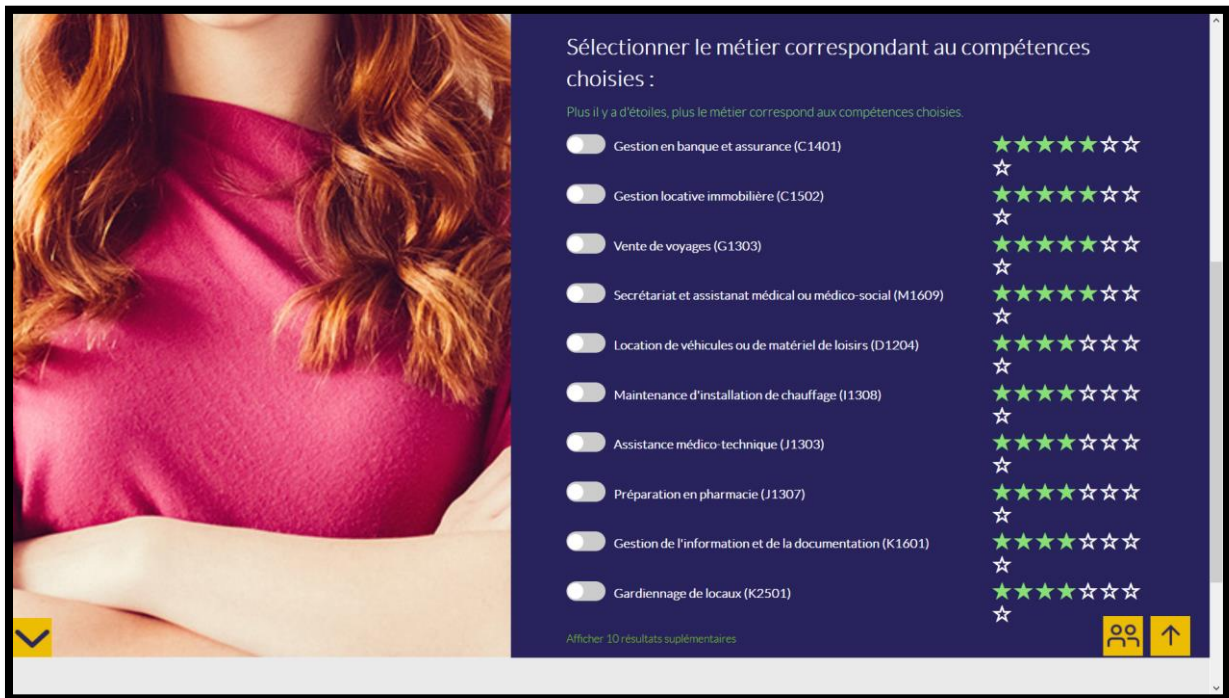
Sélectionner le métier correspondant au compétences choisies :

Plus il y a d'étoiles, plus le métier correspond aux compétences choisies.

Gestion en banque et assurance (C1401) ★★★★★☆☆☆

Gestion locative immobilière (C1502) ★★★★★☆☆☆

Vente de voyages (G1303) ★★★★★☆☆☆

Secrétariat et assistanat médical ou médico-social (M1609) ★★★★★☆☆☆

Location de véhicules ou de matériel de loisirs (D1204) ★★★★☆☆☆☆

Maintenance d'installation de chauffage (I1308) ★★★★☆☆☆☆

Assistance médico-technique (J1303) ★★★★☆☆☆☆

Préparation en pharmacie (J1307) ★★★★☆☆☆☆

Gestion de l'information et de la documentation (K1601) ★★★★☆☆☆☆

Gardiennage de locaux (K2501) ★★★★☆☆☆☆

Afficher 10 résultats suplémentaires